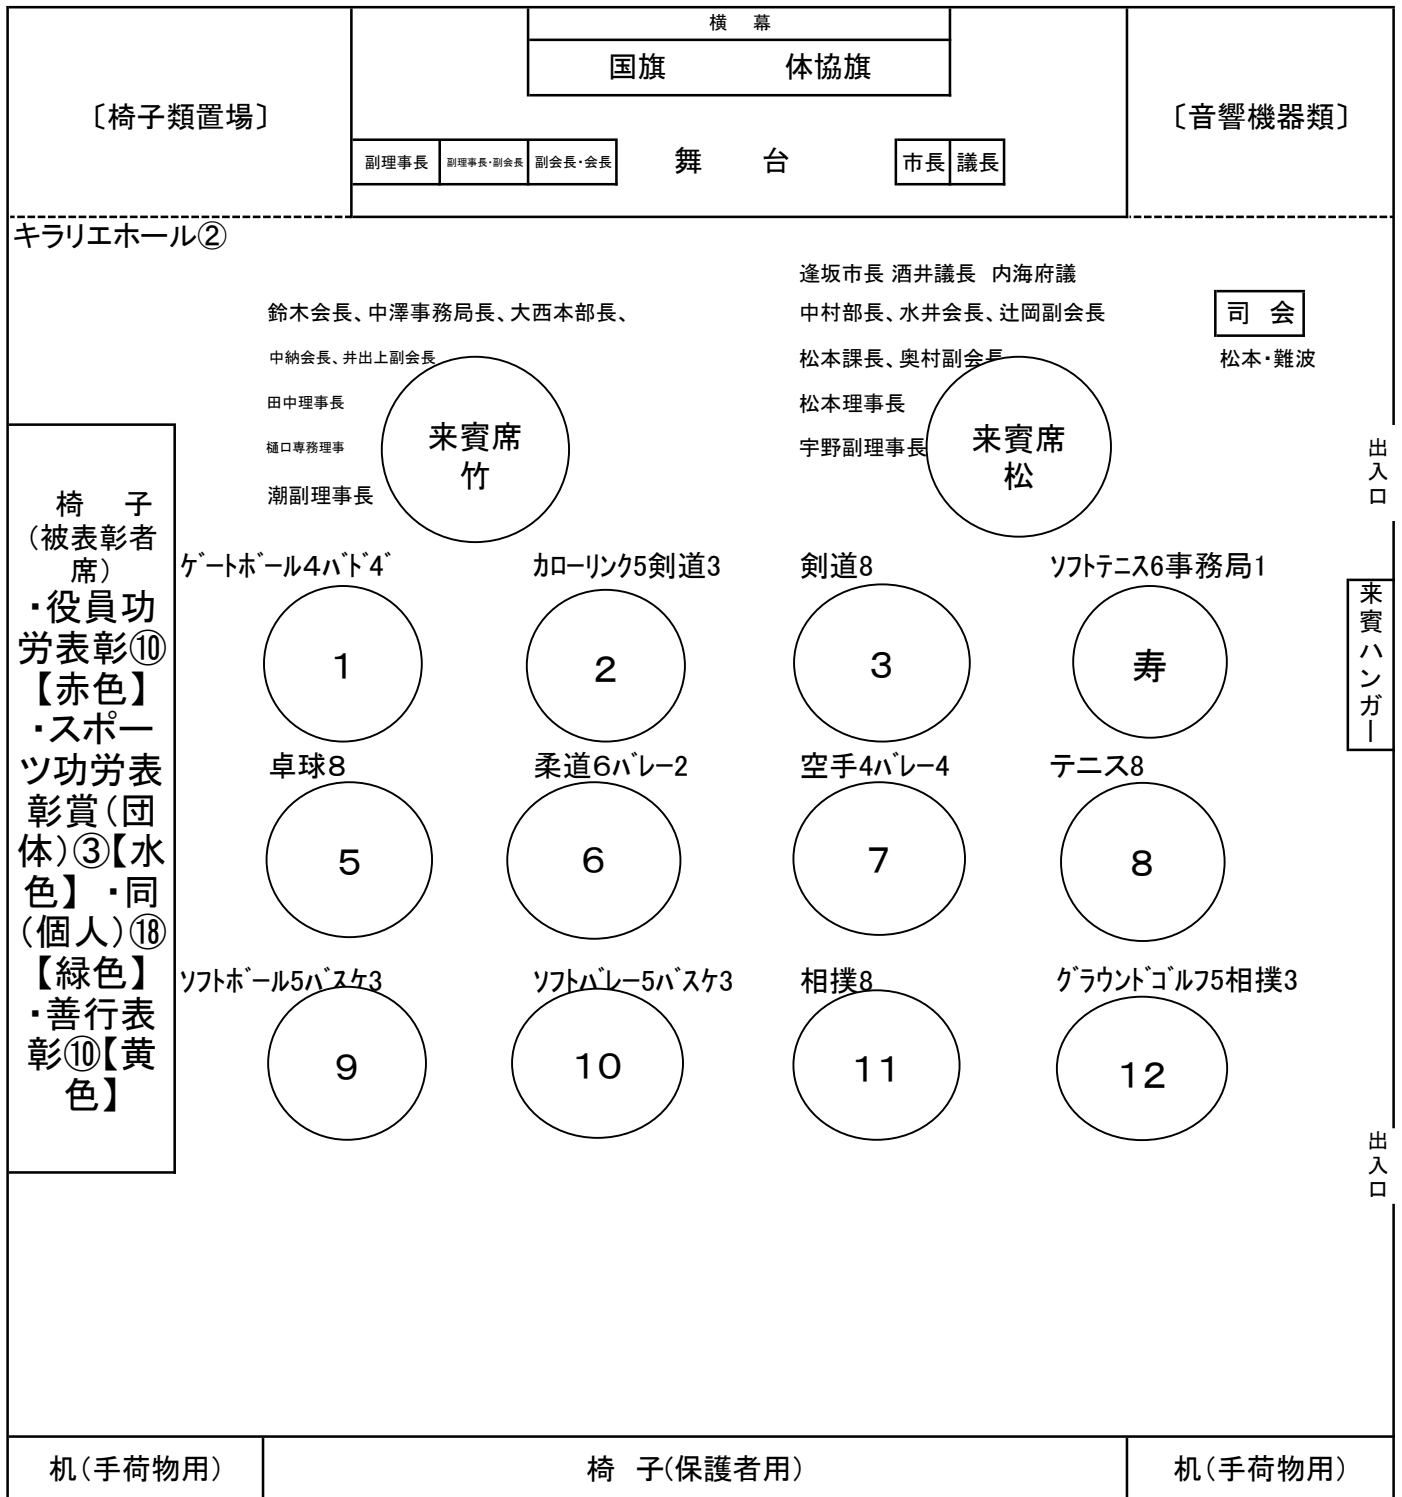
横　幕

国旗　体協旗

〔椅子類置場〕

〔音響機器類〕

副理事長　副理事長・副会長　副会長・会長　舞　台　市長　議長

キラリエホール②

逢坂市長 酒井議長　内海府議

鈴木会長、中澤事務局長、大西本部長、

中村部長、水井会長、辻岡副会長

司　会

松本・難波

中納会長、井出上副会長

松本課長、奥村副会長

田中理事長

松本理事長

樋口専務理事

宇野副理事長

潮副理事長

来賓席
竹

来賓席
松

出入口

椅　子
（被表彰者席）
・役員功労表彰⑩【赤色】
・スポーツ功労表彰賞（団体）③【水色】・同（個人）⑱【緑色】
・善行表彰⑩【黄色】

ｹﾞｰﾄﾎﾞｰﾙ4ﾊﾞﾄﾞ4ﾞ

1

ｶﾛｰﾘﾝｸ5剣道3

2

剣道8

3

ｿﾌﾄﾃﾆｽ6事務局1

寿

来賓ハンガー

卓球8

5

柔道6ﾊﾞﾚｰ2

6

空手4ﾊﾞﾚｰ4

7

テニス8

8

ｿﾌﾄﾎﾞｰﾙ5ﾊﾞｽｹ3

9

ｿﾌﾄﾊﾞﾚｰ5ﾊﾞｽｹ3

10

相撲8

11

ｸﾞﾗｳﾝﾄﾞｺﾞﾙﾌ5相撲3

12

出入口

机（手荷物用）

椅　子(保護者用)

机（手荷物用）